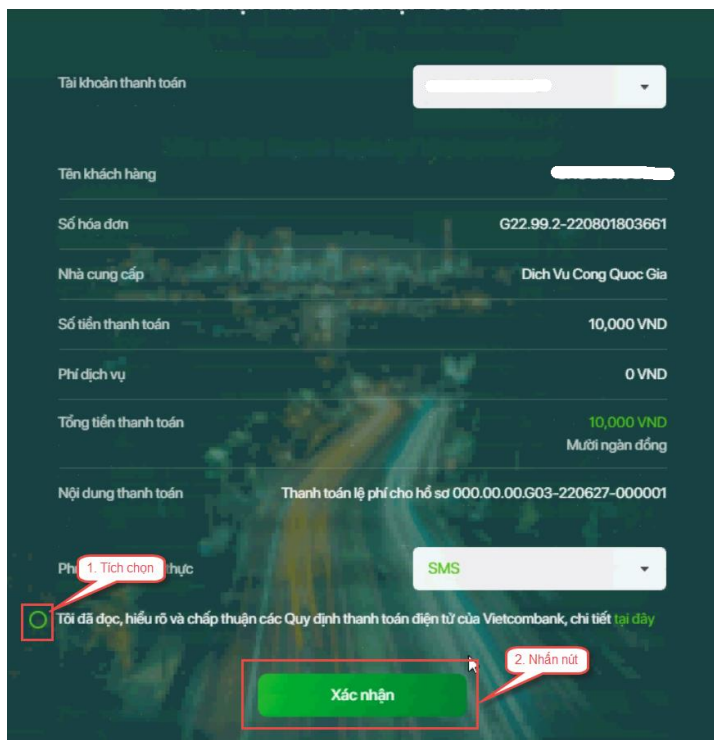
Tài khoản thanh toán

Tên khách hàng

Số hóa đơn G22.99.2-220801803661

Nhà cung cấp Dich Vu Cong Quoc Gia

Số tiền thanh toán 10,000 VND

Phí dịch vụ 0 VND

Tổng tiền thanh toán 10,000 VND
Mười ngàn đồng

Nội dung thanh toán Thanh toán lệ phí cho hồ sơ 000.00.00.G03-220627-000001

Ph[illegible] thực SMS

1. Tích chọn

Tôi đã đọc, hiểu rõ và chấp thuận các Quy định thanh toán điện tử của Vietcombank, chi tiết tại đây

2. Nhấn nút

Xác nhận